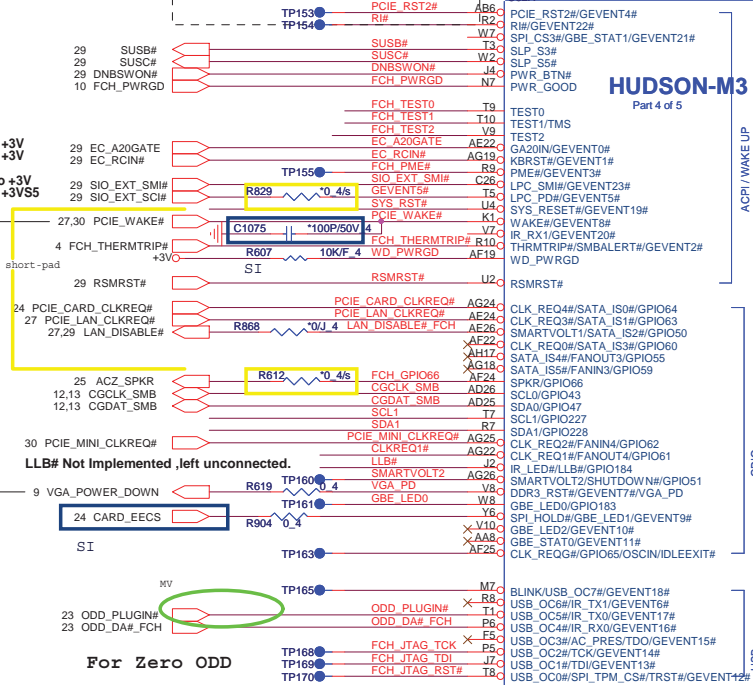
TP153 PCIE_RST2# AB6 PCIE_RST2#/GEVENT4#
TP154 RI# R2 RI#/GEVENT22#
W7 SPI_CS3#/GBE_STAT1/GEVENT21#
29 SUSB# SUSB# T3 SLP_S3#
29 SUSC# SUSC# W2 SLP_S5#
29 DNBSWON# DNBSWON# J4 PWR_BTN#
10 FCH_PWRGD FCH_PWRGD N7 PWR_GOOD

HUDSON-M3
Part 4 of 5

FCH_TEST0 T9 TEST0
FCH_TEST1 T10 TEST1/TMS
FCH_TEST2 V9 TEST2
+3V
+3V
29 EC_A20GATE EC_A20GATE AE22 GA20IN/GEVENT0#
29 EC_RCIN# EC_RCIN# AG19 KBRST#/GEVENT1#
FCH_PME# R9 PME#/GEVENT3#
TP155 SIO_EXT_SMI# C26 LPC_SMI#/GEVENT23#
+3V
+3VS5
29 SIO_EXT_SMI# R829 *0_4/s GEVENT5# T5 LPC_PD#/GEVENT5#
29 SIO_EXT_SCI# SYS_RST# U4 SYS_RESET#/GEVENT19#
ACPI / WAKE UP
27,30 PCIE_WAKE# PCIE_WAKE# K1 WAKE#/GEVENT8#
C1075 *100P/50V_4 V7 IR_RX1/GEVENT20#
4 FCH_THERMTRIP# FCH_THERMTRIP# R10 THRMTRIP#/SMBALERT#/GEVENT2#
+3V R607 10K/F_4 WD_PWRGD AF19 WD_PWRGD
short-pad
SI
29 RSMRST# RSMRST# U2 RSMRST#

24 PCIE_CARD_CLKREQ# PCIE_CARD_CLKREQ# AG24 CLK_REQ4#/SATA_IS0#/GPIO64
27 PCIE_LAN_CLKREQ# PCIE_LAN_CLKREQ# AE24 CLK_REQ3#/SATA_IS1#/GPIO63
27,29 LAN_DISABLE# R868 *0/J_4 LAN_DISABLE#_FCH AE26 SMARTVOLT1/SATA_IS2#/GPIO50
AF22 CLK_REQ0#/SATA_IS3#/GPIO60
AH17 SATA_IS4#/FANOUT3/GPIO55
AG18 SATA_IS5#/FANIN3/GPIO59
25 ACZ_SPKR R612 *0_4/s FCH_GPIO66 AF24 SPKR/GPIO66
12,13 CGCLK_SMB CGCLK_SMB AD26 SCL0/GPIO43
12,13 CGDAT_SMB CGDAT_SMB AD25 SDA0/GPIO47
SCL1 T7 SCL1/GPIO227
SDA1 R7 SDA1/GPIO228
30 PCIE_MINI_CLKREQ# PCIE_MINI_CLKREQ# AG25 CLK_REQ2#/FANIN4/GPIO62
CLKREQ1# AG22 CLK_REQ1#/FANOUT4/GPIO61
LLB# Not Implemented ,left unconnected.
LLB# J2 IR_LED#/LLB#/GPIO184
SMARTVOLT2 AG26 SMARTVOLT2/SHUTDOWN#/GPIO51
9 VGA_POWER_DOWN R619 TP160 0_4 VGA_PD V8 DDR3_RST#/GEVENT7#/VGA_PD
TP161 GBE_LED0 W8 GBE_LED0/GPIO183
24 CARD_EECS R904 0_4 Y6 SPI_HOLD#/GBE_LED1/GEVENT9#
V10 GBE_LED2/GEVENT10#
AA8 GBE_STAT0/GEVENT11#
SI
TP163 AF25 CLK_REQG#/GPIO65/OSCIN/IDLEEXIT#
GPIO

MV
TP165 M7 BLINK/USB_OC7#/GEVENT18#
R8 USB_OC6#/IR_TX1/GEVENT6#
23 ODD_PLUGIN# ODD_PLUGIN# T1 USB_OC5#/IR_TX0/GEVENT17#
23 ODD_DA#_FCH ODD_DA#_FCH P6 USB_OC4#/IR_RX0/GEVENT16#
F5 USB_OC3#/AC_PRES/TDO/GEVENT15#
TP168 FCH_JTAG_TCK P5 USB_OC2#/TCK/GEVENT14#
TP169 FCH_JTAG_TDI J7 USB_OC1#/TDI/GEVENT13#
TP170 FCH_JTAG_RST# T8 USB_OC0#/SPI_TPM_CS#/TRST#/GEVENT12#
For Zero ODD
USB